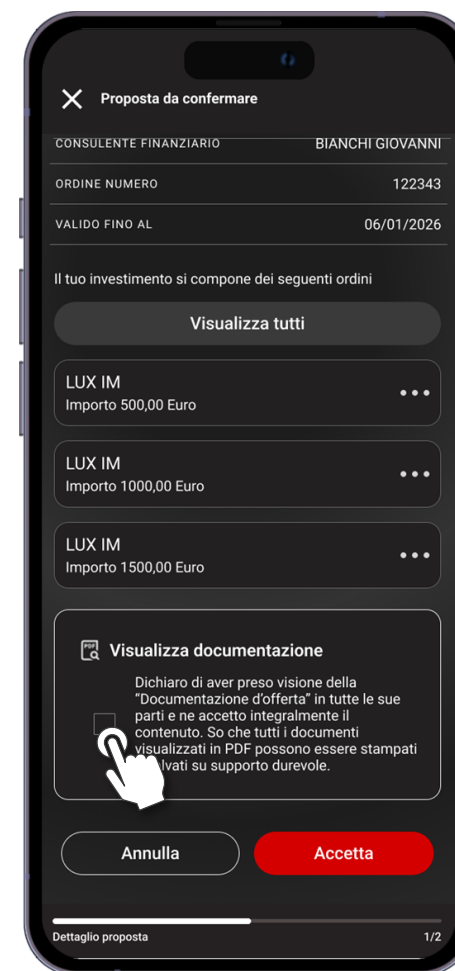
Proposta da confermare

CONSULENTE FINANZIARIO BIANCHI GIOVANNI

ORDINE NUMERO 122343

VALIDO FINO AL 06/01/2026

Il tuo investimento si compone dei seguenti ordini

Visualizza tutti

LUX IM
Importo 500,00 Euro

LUX IM
Importo 1000,00 Euro

LUX IM
Importo 1500,00 Euro

Visualizza documentazione

Dichiaro di aver preso visione della "Documentazione d'offerta" in tutte le sue parti e ne accetto integralmente il contenuto. So che tutti i documenti visualizzati in PDF possono essere stampati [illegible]lvati su supporto durevole.

Annulla

Accetta

Dettaglio proposta 1/2